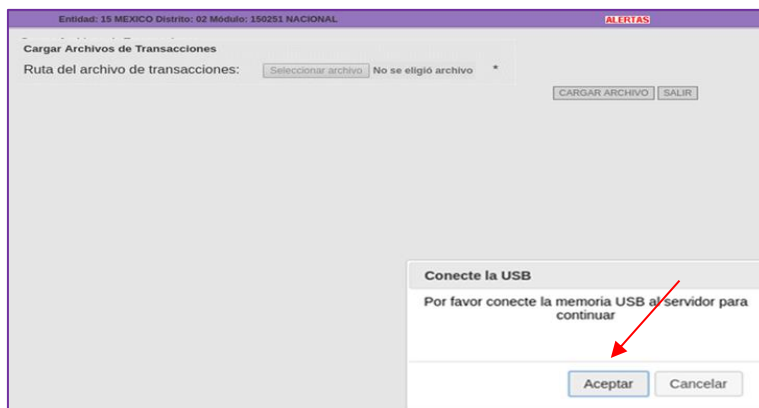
Entidad: 15 MEXICO Distrito: 02 Módulo: 150251 NACIONAL

ALERTAS

Cargar Archivos de Transacciones

Ruta del archivo de transacciones: Seleccionar archivo No se eligió archivo *

CARGAR ARCHIVO SALIR

Conecte la USB

Por favor conecte la memoria USB al servidor para continuar

Aceptar Cancelar